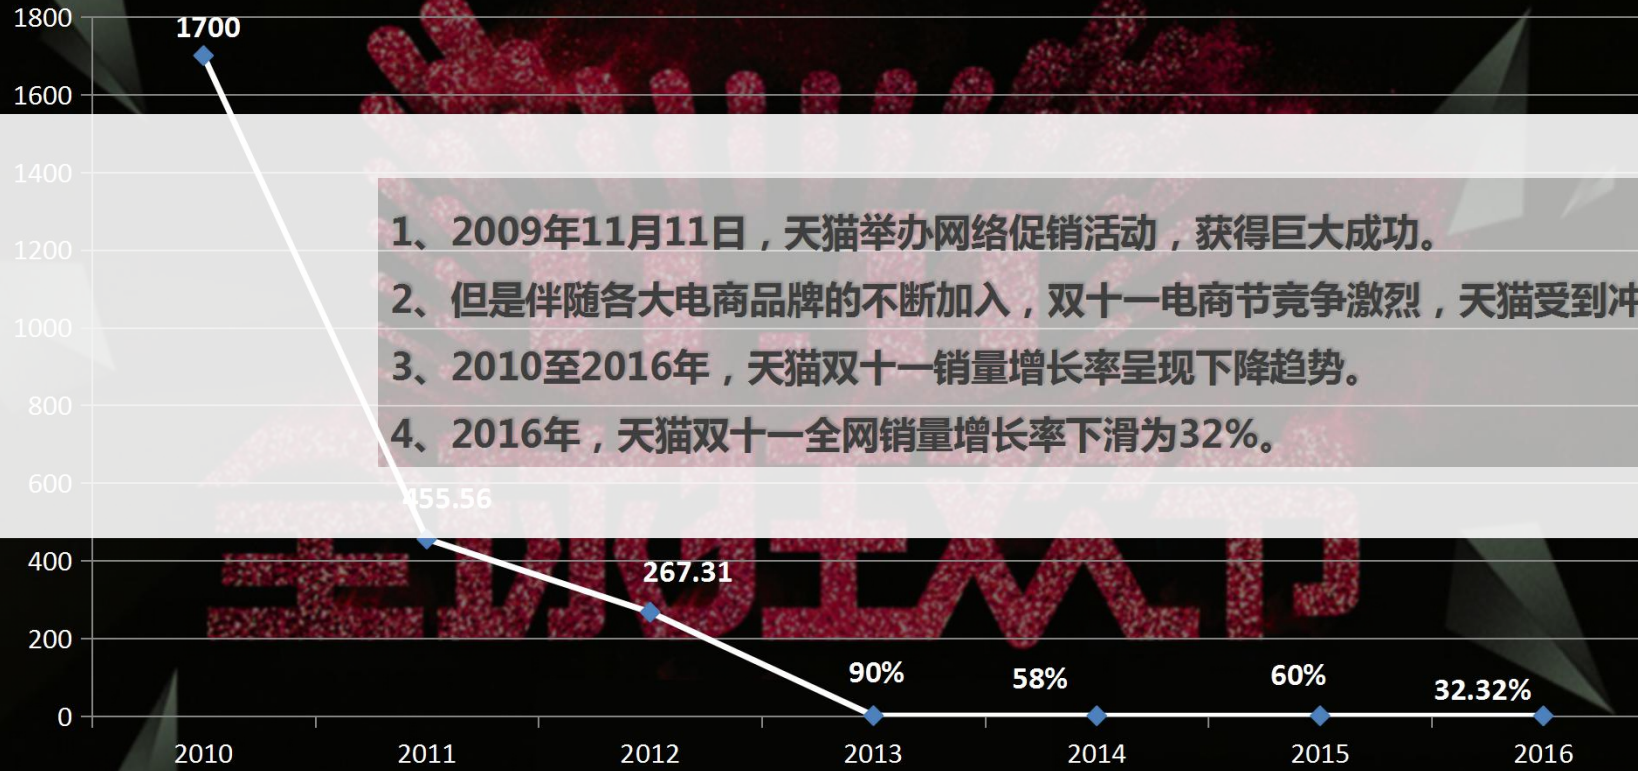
1800
1700
1600
1400
1200
1000
800
600
400
200
0

1、2009年11月11日，天猫举办网络促销活动，获得巨大成功。
2、但是伴随各大电商品牌的不断加入，双十一电商节竞争激烈，天猫受到冲
3、2010至2016年，天猫双十一销量增长率呈现下降趋势。
4、2016年，天猫双十一全网销量增长率下滑为32%。

455.56
267.31
90%
58%
60%
32.32%

2010
2011
2012
2013
2014
2015
2016